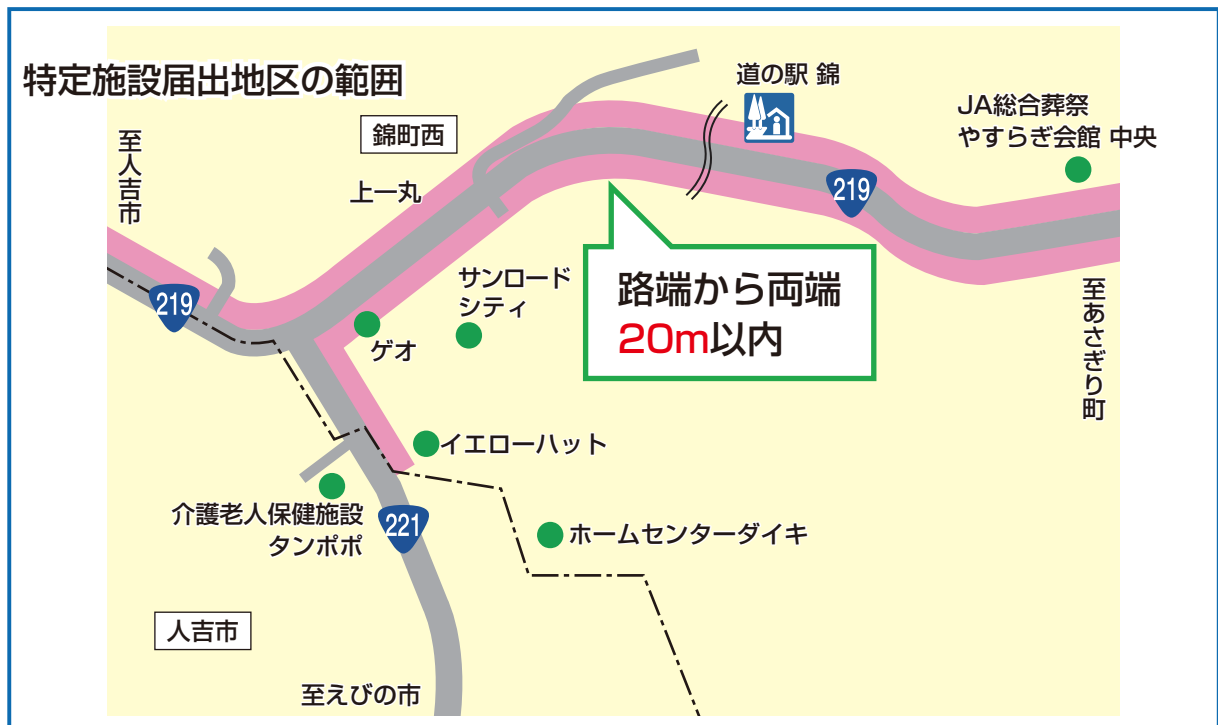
特定施設届出地区の範囲

至人吉市

錦町西

上一丸

道の駅 錦

JA総合葬祭
やすらぎ会館 中央

219

219

サンロード
シティ

ゲオ

路端から両端
20m以内

至あさぎり町

イエローハット

介護老人保健施設
タンポポ

221

ホームセンターダイキ

人吉市

至えびの市